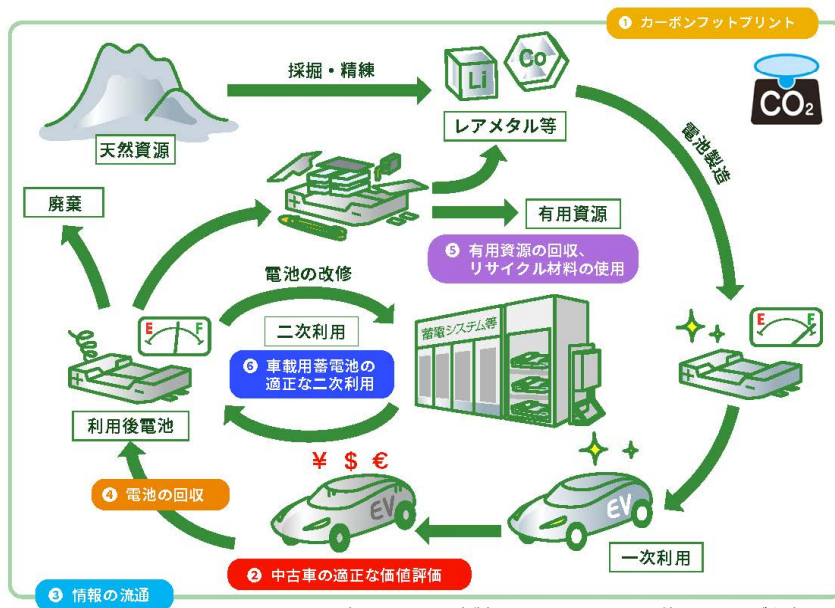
❶ カーボンフットプリント

$CO_2$

天然資源

採掘・精錬

Li

Co

レアメタル等

電池製造

廃棄

有用資源

❺ 有用資源の回収、リサイクル材料の使用

電池の改修

二次利用

蓄電システム等

❻ 車載用蓄電池の適正な二次利用

E F

E F

利用後電池

¥ $ €

EV

EV

❹ 電池の回収

一次利用

❷ 中古車の適正な価値評価

❸ 情報の流通